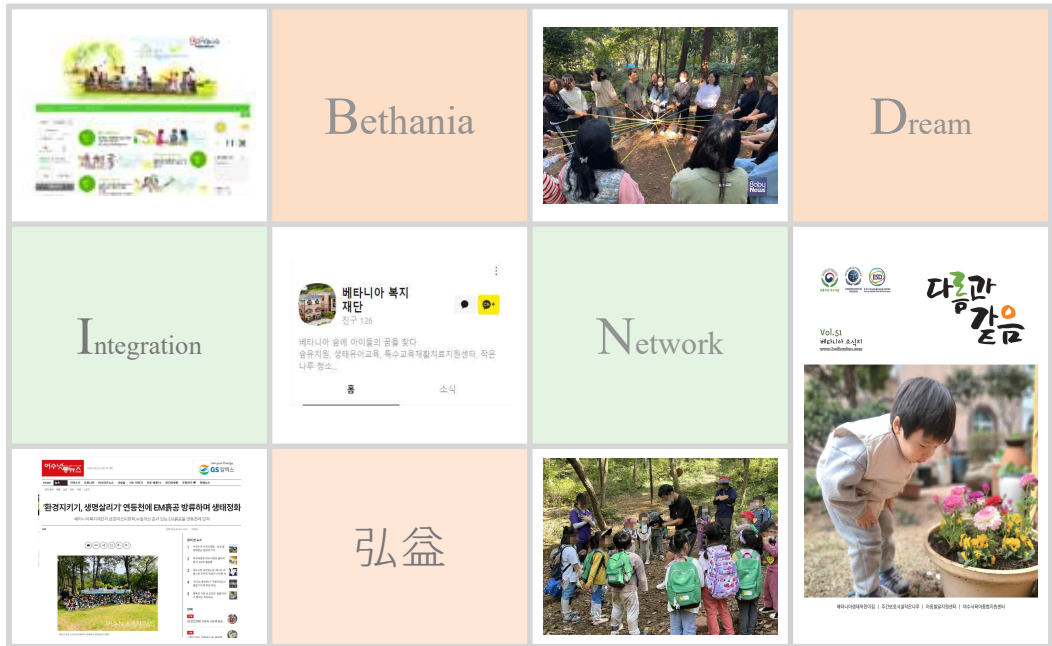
Bethania

Dream

Integration

베타니아 복지 재단
친구 126
베타니아 숲에 아이들의 꿈을 찾다
숲유치원, 생태유아교육, 특수교육재활치료센터, 작은 나무 청소...
홈
소식

Network

다름과 같음
Vol.51
베타니아 소식지

'환경지키기, 생명살리기' 연등천에 EM흙공 방류하며 생태정화

GS칼텍스

弘益